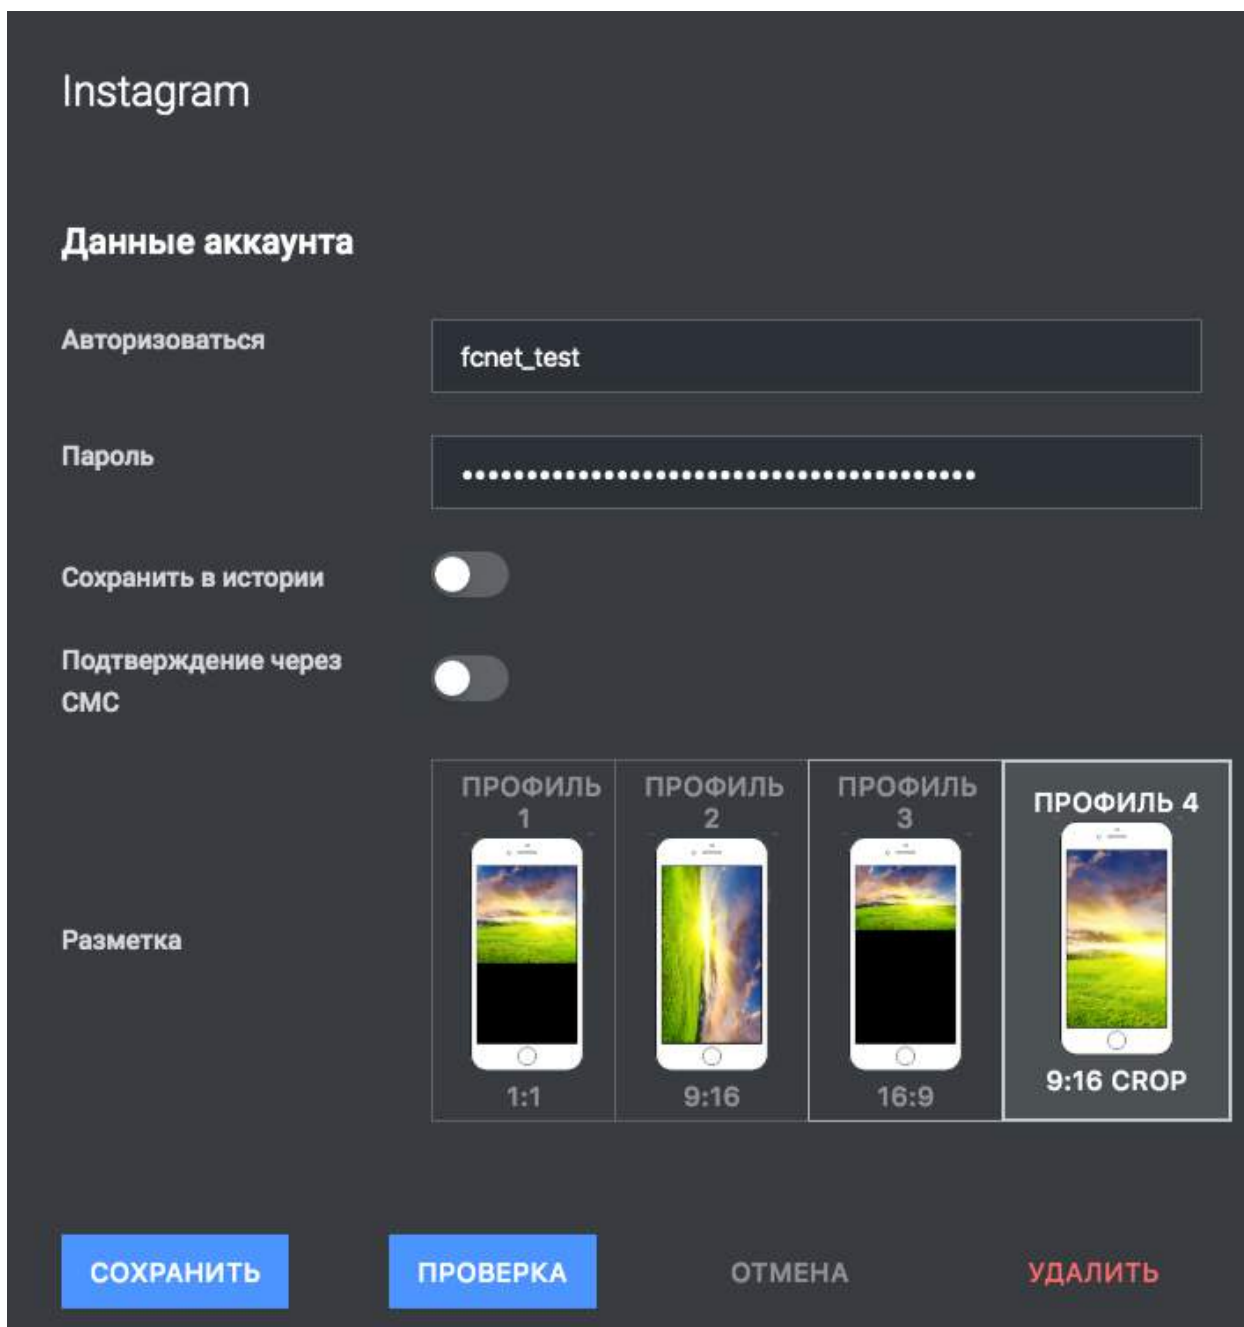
Instagram

Данные аккаунта

Авторизоваться

fcnet_test

Пароль

••••••••••••••••••••••••••••••••••••••••

Сохранить в истории

Подтверждение через СМС

Разметка

ПРОФИЛЬ 1
1:1

ПРОФИЛЬ 2
9:16

ПРОФИЛЬ 3
16:9

ПРОФИЛЬ 4
9:16 CROP

СОХРАНИТЬ

ПРОВЕРКА

ОТМЕНА

УДАЛИТЬ